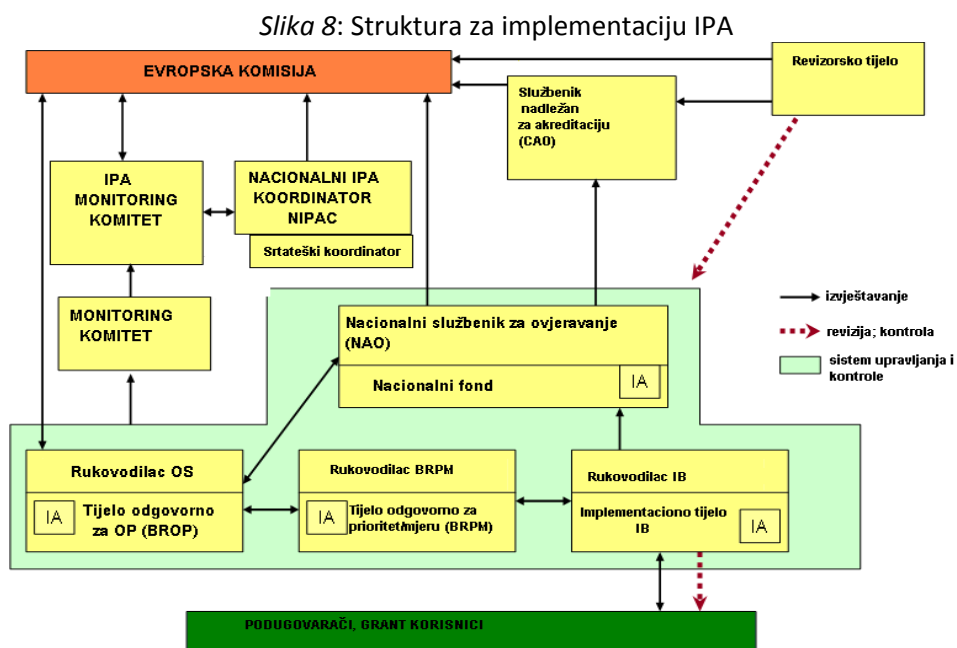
*Slika 8*: Struktura za implementaciju IPA

EVROPSKA KOMISIJA

Revizorsko tijelo

Službenik nadležan za akreditaciju (CAO)

IPA MONITORING KOMITET

NACIONALNI IPA KOORDINATOR NIPAC

Srtateški koordinator

MONITORING KOMITET

Nacionalni službenik za ovjeravanje (NAO)

Nacionalni fond

IA

izvještavanje

revizija; kontrola

sistem upravljanja i kontrole

Rukovodilac OS

IA

Tijelo odgovorno za OP (BROP)

Rukovodilac BRPM

IA

Tijelo odgovorno za prioritet/mjeru (BRPM)

Rukovodilac IB

Implementaciono tijelo IB

IA

PODUGOVARAČI, GRANT KORISNICI